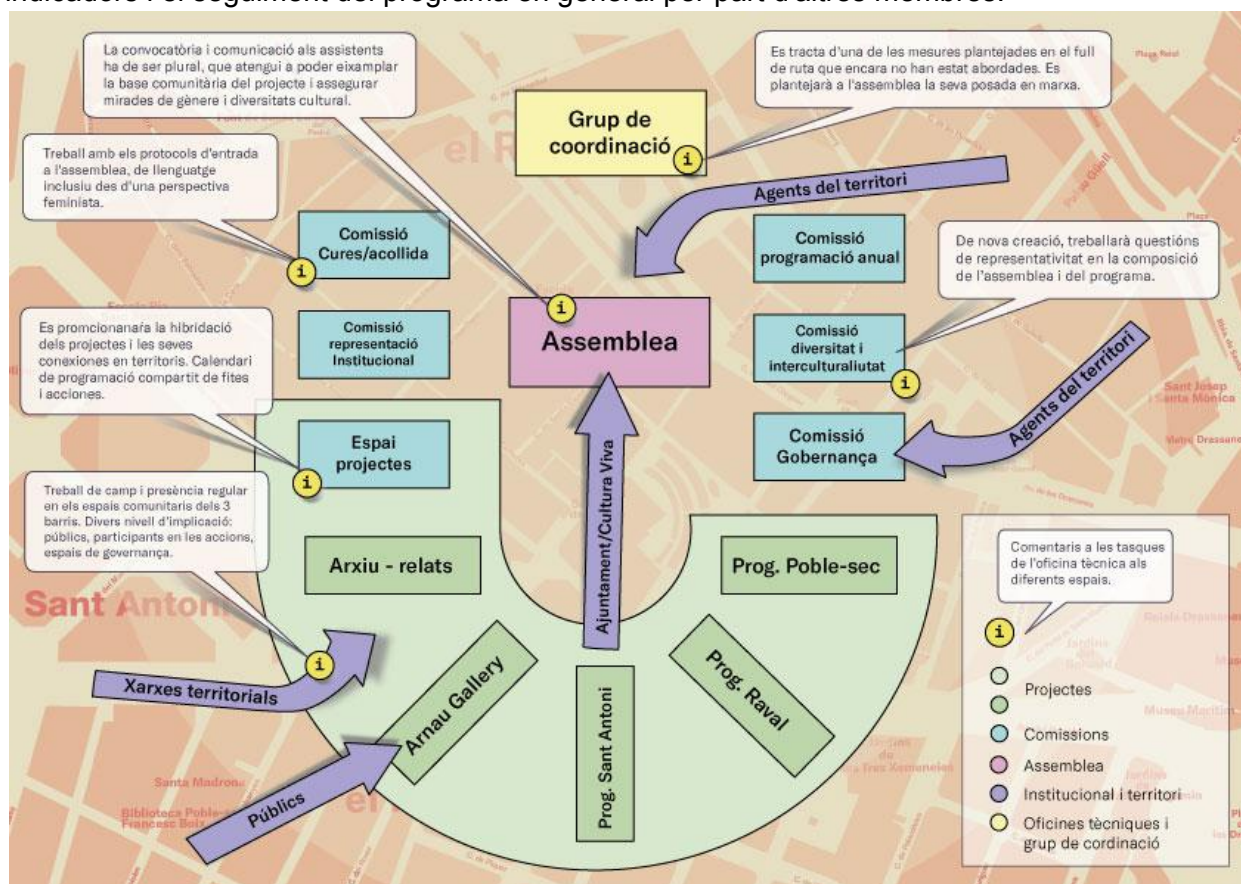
indicadors i el seguiment del programa en general per part d'altres membres.

La convocatòria i comunicació als assistents ha de ser plural, que atengui a poder eixamplar la base comunitària del projecte i assegurar mirades de gènere i diversitats cultural.

Es tracta d'una de les mesures plantejades en el full de ruta que encara no han estat abordades. Es plantejarà a l'assemblea la seva posada en marxa.

Grup de coordinació

Treball amb els protocols d'entrada a l'assemblea, de llenguatge inclusiu des d'una perspectiva feminista.

Agents del territori

Comissió Cures/acollida

Comissió programació anual

De nova creació, treballarà qüestions de representativitat en la composició de l'assemblea i del programa.

Es promcionanarà la hibridació dels projectes i les seves conexions en territoris. Calendari de programació compartit de fites i accions.

Comissió representació Institucional

Assemblea

Comissió diversitat i interculturaliutat

Agents del territori

Espai projectes

Comissió Governança

Treball de camp i presència regular en els espais comunitaris dels 3 barris. Divers nivell d'implicació: públics, participants en les accions, espais de governança.

Ajuntament/Cultura Viva

Arxiu - relats

Prog. Poble-sec

Comentaris a les tasques de l'oficina tècnica als diferents espais.

Sant Antoni

Xarxes territorials

Arnau Gallery

Prog. Sant Antoni

Prog. Raval

Públics

Projectes
Comissions
Assemblea
Institucional i territori
Oficines tècniques i grup de cordinació